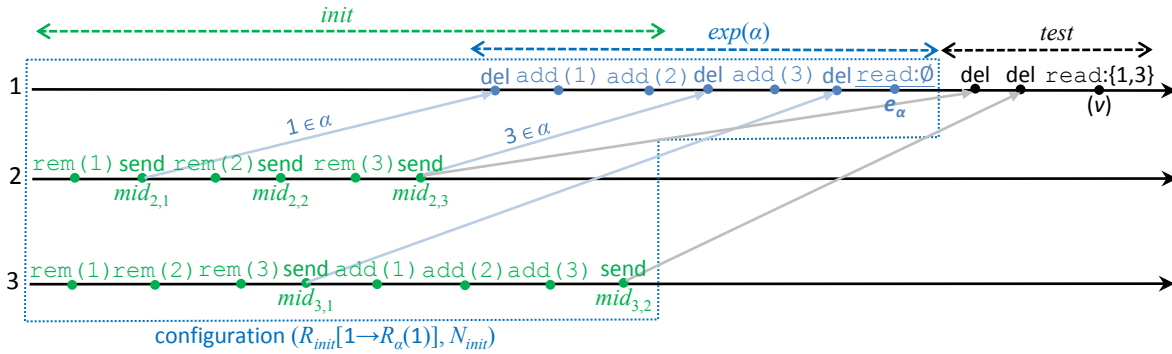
init

exp(α)

test

1 del add(1) add(2) del add(3) del read:∅ del del read:{1,3}

$e_\alpha$ (v)

$1 \in \alpha$

$3 \in \alpha$

2 rem(1) send rem(2) send rem(3) send

$mid_{2,1}$ $mid_{2,2}$ $mid_{2,3}$

3 rem(1) rem(2) rem(3) send add(1) add(2) add(3) send

$mid_{3,1}$ $mid_{3,2}$

configuration $(R_{init}[1 \rightarrow R_\alpha(1)], N_{init})$